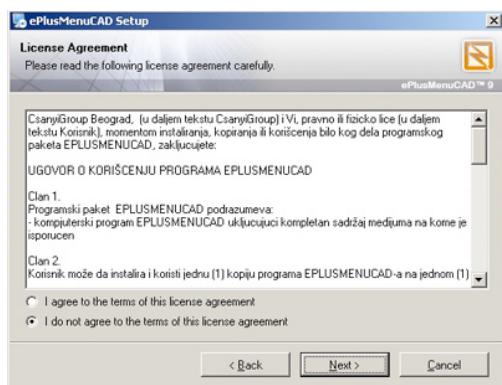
ePlusMenuCAD Setup

License Agreement
Please read the following license agreement carefully.

ePlusMenuCAD™ 9

CsanyiGroup Beograd, (u daljem tekstu CsanyiGroup) i Vi, pravno ili fizicko lice (u daljem tekstu Korisnik), momentom instaliranja, kopiranja ili korišćenja bilo kog dela programskog paketa EPLUSMENUCAD, zaključujete:

UGOVOR O KORIŠCENJU PROGRAMA EPLUSMENUCAD

Clan 1.
Programski paket EPLUSMENUCAD podrazumeva:
- kompjuterski program EPLUSMENUCAD uključujuci kompletan sadržaj medijuma na kome je isporucen

Clan 2.
Korisnik može da instalira i koristi jednu (1) kopiju programa EPLUSMENUCAD-a na jednom (1)

I agree to the terms of this license agreement

I do not agree to the terms of this license agreement

< Back

Next >

Cancel